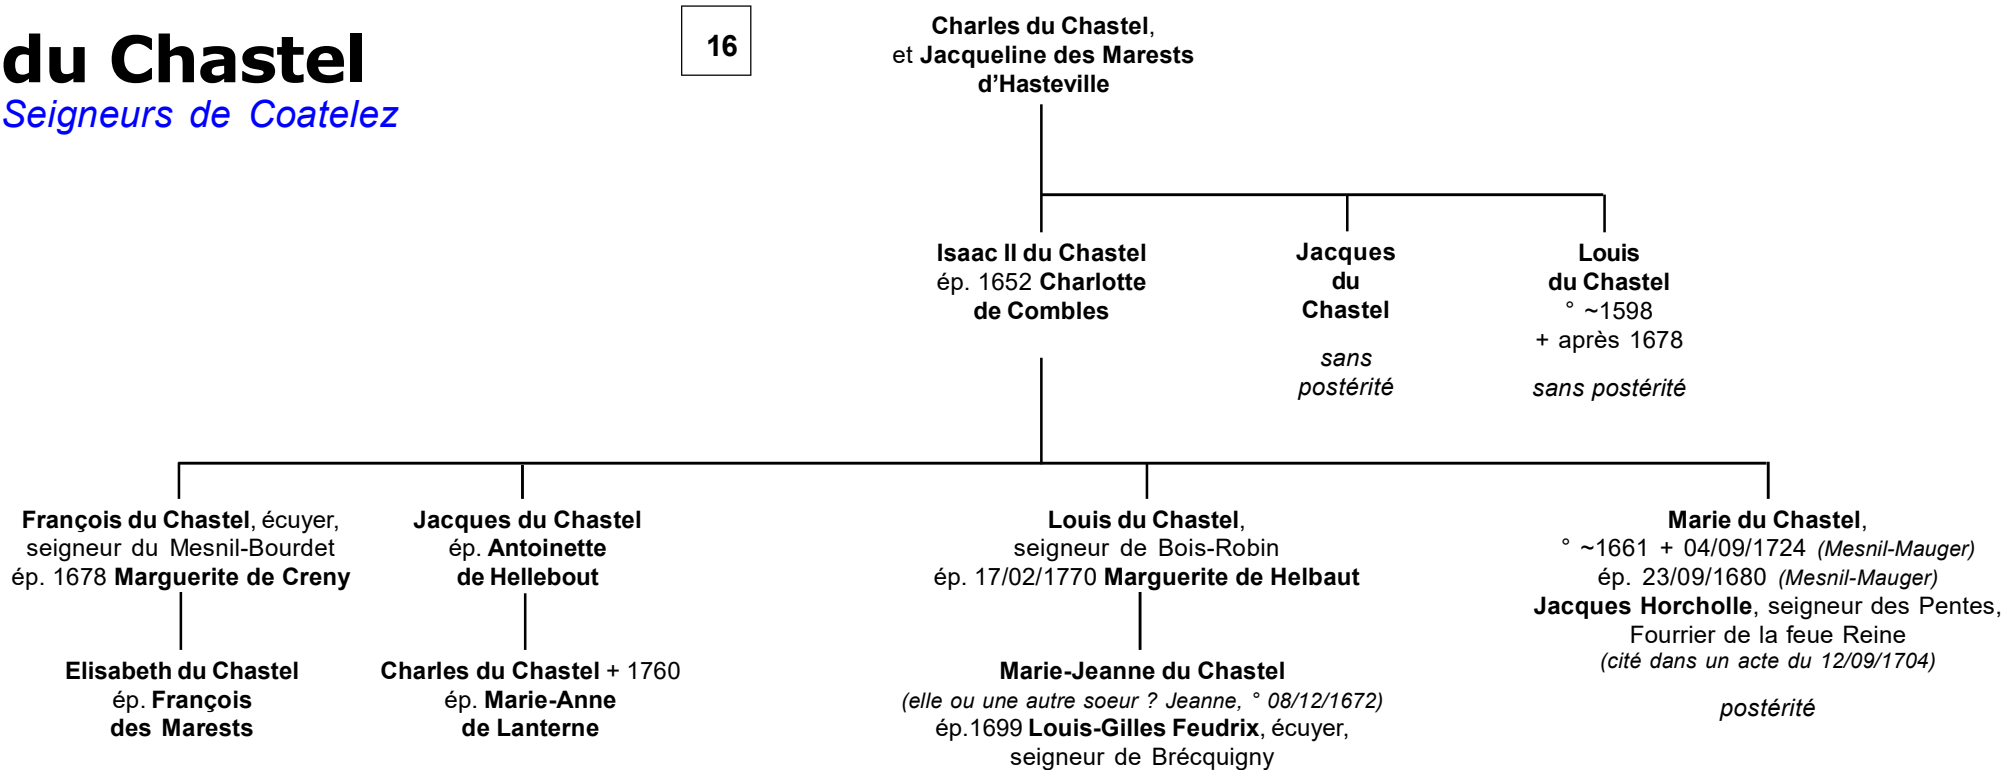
du Chastel
Seigneurs de Coatelez

16

Charles du Chastel, et Jacqueline des Marests d'Hasteville

Isaac II du Chastel
ép. 1652 Charlotte de Combles

Jacques du Chastel

sans postérité

Louis du Chastel
° ~1598
+ après 1678

sans postérité

François du Chastel, écuyer, seigneur du Mesnil-Bourdet
ép. 1678 Marguerite de Creny

Elisabeth du Chastel
ép. François des Marests

Jacques du Chastel
ép. Antoinette de Hellebout

Charles du Chastel + 1760
ép. Marie-Anne de Lanterne

Louis du Chastel, seigneur de Bois-Robin
ép. 17/02/1770 Marguerite de Helbaut

Marie-Jeanne du Chastel
(elle ou une autre soeur ? Jeanne, ° 08/12/1672)
ép.1699 Louis-Gilles Feudrix, écuyer, seigneur de Brécquigny

Marie du Chastel,
° ~1661 + 04/09/1724 (Mesnil-Mauger)
ép. 23/09/1680 (Mesnil-Mauger)
Jacques Horcholle, seigneur des Pentes, Fourrier de la feue Reine
(cité dans un acte du 12/09/1704)

postérité